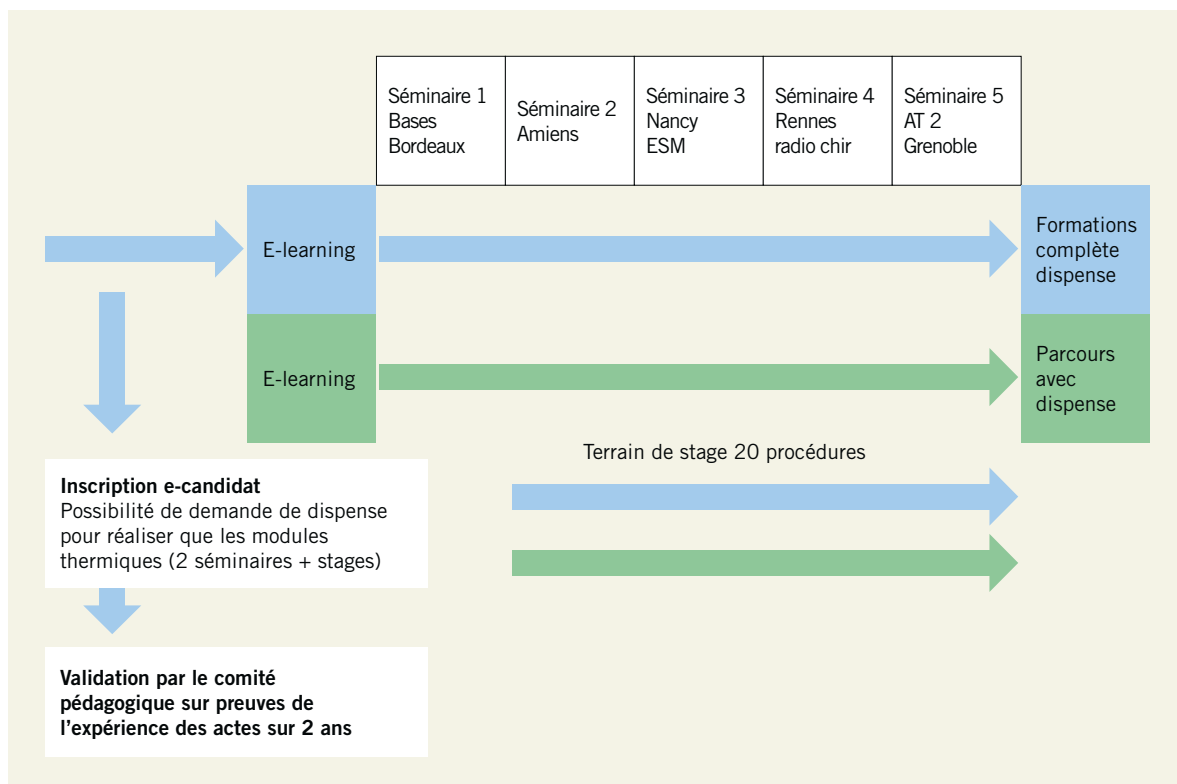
| Séminaire 1 Bases Bordeaux | Séminaire 2 Amiens | Séminaire 3 Nancy ESM | Séminaire 4 Rennes radio chir | Séminaire 5 AT 2 Grenoble |
|---|---|---|---|---|

E-learning

Formations complète dispense

E-learning

Parcours avec dispense

Terrain de stage 20 procédures

**Inscription e-candidat**
Possibilité de demande de dispense pour réaliser que les modules thermiques (2 séminaires + stages)

**Validation par le comité pédagogique sur preuves de l'expérience des actes sur 2 ans**